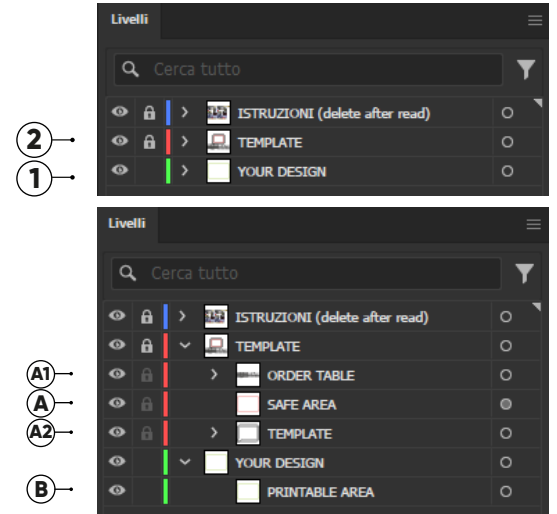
Livelli

Cerca tutto

ISTRUZIONI (delete after read)

2 TEMPLATE

1 YOUR DESIGN

Livelli

Cerca tutto

ISTRUZIONI (delete after read)

TEMPLATE

A1 ORDER TABLE

A SAFE AREA

A2 TEMPLATE

YOUR DESIGN

B PRINTABLE AREA